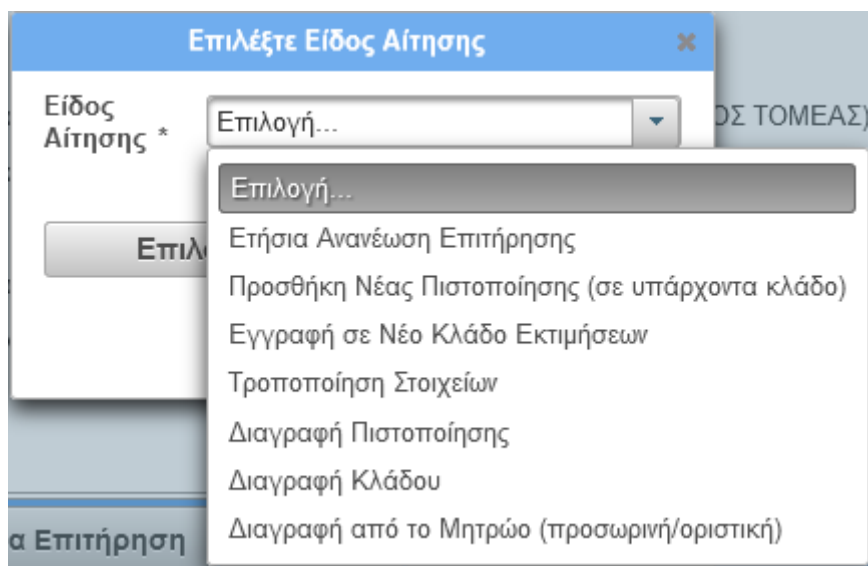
Επιλέξτε Είδος Αίτησης

×

Είδος Αίτησης *

Επιλογή...

ΟΣ ΤΟΜΕΑΣ)

Επιλ

Επιλογή...

Ετήσια Ανανέωση Επιτήρησης

Προσθήκη Νέας Πιστοποίησης (σε υπάρχοντα κλάδο)

Εγγραφή σε Νέο Κλάδο Εκτιμήσεων

Τροποποίηση Στοιχείων

Διαγραφή Πιστοποίησης

Διαγραφή Κλάδου

Διαγραφή από το Μητρώο (προσωρινή/οριστική)

α Επιτήρηση